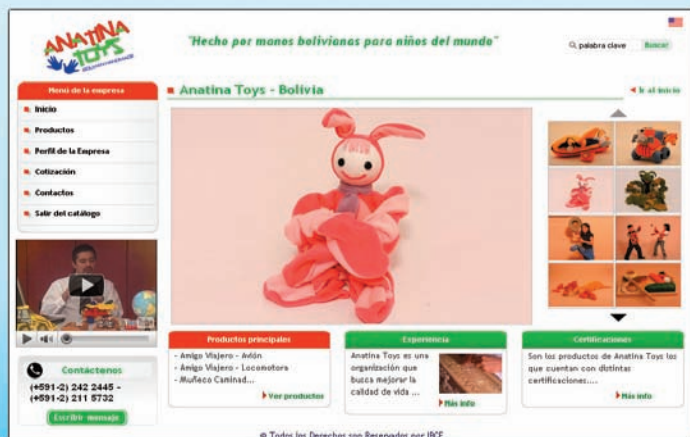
ANATINA TOYS

"Hecho por manos bolivianas para niños del mundo"

palabra clave Buscar

Menú de la empresa

Inicio

Productos

Perfil de la Empresa

Cotización

Contactos

Salir del catálogo

Anatina Toys - Bolivia

Ir al inicio

Contáctenos

(+591-2) 242 2445 - (+591-2) 211 5732

Escribir mensaje

Productos principales

- Amigo Viajero - Avión
- Amigo Viajero - Locomotora
- Muñeco Caminad...

Ver productos

Experiencia

Anatina Toys es una organización que busca mejorar la calidad de vida ...

Más info

Certificaciones

Son los productos de Anatina Toys los que cuentan con distintas certificaciones....

Más info

© Todos los Derechos son Reservados por IBCE